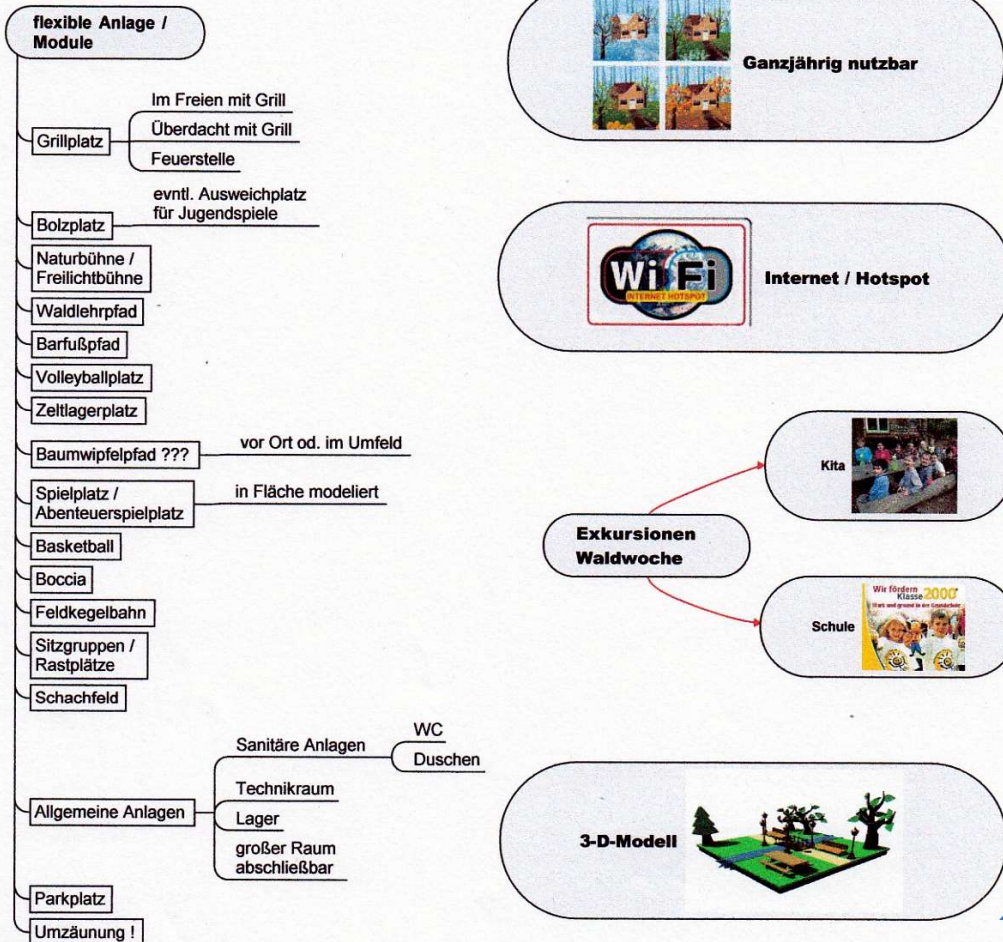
flexible Anlage / Module

Grillplatz
Im Freien mit Grill
Überdacht mit Grill
Feuerstelle

Bolzplatz
evntl. Ausweichplatz für Jugendspiele

Naturbühne / Freilichtbühne

Waldlehrpfad

Barfußpfad

Volleyballplatz

Zeltlagerplatz

Baumwipfelpfad ???
vor Ort od. im Umfeld

Spielplatz / Abenteuerspielplatz
in Fläche modeliert

Basketball

Boccia

Feldkegelbahn

Sitzgruppen / Rastplätze

Schachfeld

Allgemeine Anlagen
Sanitäre Anlagen
WC
Duschen
Technikraum
Lager
großer Raum abschließbar

Parkplatz

Umzäunung !

Ganzjährig nutzbar

Wi Fi
INTERNET HOTSPOT
Internet / Hotspot

Exkursionen Waldwoche

Kita

Schule
Wir fördern Klasse 2000
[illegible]

3-D-Modell